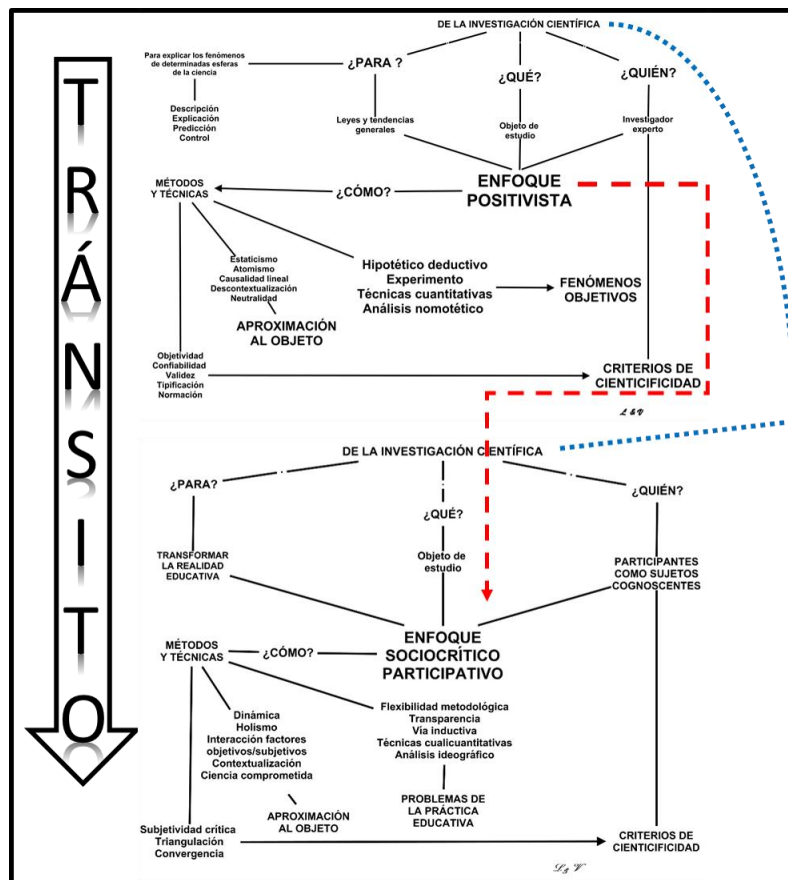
TRÁNSITO

DE LA INVESTIGACIÓN CIENTÍFICA

Para explicar los fenómenos de determinadas esferas de la ciencia

¿PARA ?

¿QUÉ?

¿QUIÉN?

Descripción
Explicación
Predicción
Control

Leyes y tendencias generales

Objeto de estudio

Investigador experto

MÉTODOS Y TÉCNICAS

¿CÓMO?

ENFOQUE POSITIVISTA

Estaticismo
Atomismo
Causalidad lineal
Descontextualización
Neutralidad

Hipotético deductivo
Experimento
Técnicas cuantitativas
Análisis nomotético

FENÓMENOS OBJETIVOS

APROXIMACIÓN AL OBJETO

Objetividad
Confiabilidad
Validez
Tipificación
Normación

CRITERIOS DE CIENTICIFICIDAD

L G V

DE LA INVESTIGACIÓN CIENTÍFICA

¿PARA?

¿QUÉ?

¿QUIÉN?

TRANSFORMAR LA REALIDAD EDUCATIVA

Objeto de estudio

PARTICIPANTES COMO SUJETOS COGNOSCENTES

MÉTODOS Y TÉCNICAS

¿CÓMO?

ENFOQUE SOCIOCRÍTICO PARTICIPATIVO

Dinámica
Holismo
Interacción factores objetivos/subjetivos
Contextualización
Ciencia comprometida

Flexibilidad metodológica
Transparencia
Vía inductiva
Técnicas cualicuantitativas
Análisis ideográfico

APROXIMACIÓN AL OBJETO

PROBLEMAS DE LA PRÁCTICA EDUCATIVA

Subjetividad crítica
Triangulación
Convergencia

CRITERIOS DE CIENTICIFICIDAD

L G V